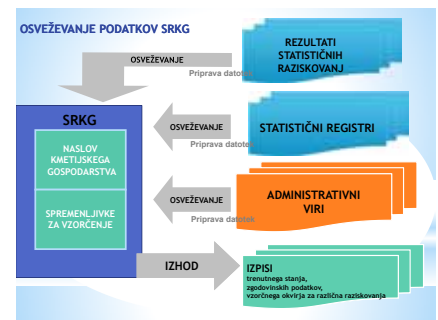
OSVEŽEVANJE PODATKOV SRKG

OSVEŽEVANJE
Priprava datotek

REZULTATI STATISTIČNIH RAZISKOVANJ

SRKG

NASLOV KMETIJSKEGA GOSPODARSTVA

SPREMENLJIVKE ZA VZORČENJE

OSVEŽEVANJE
Priprava datotek

STATISTIČNI REGISTRI

OSVEŽEVANJE
Priprava datotek

ADMINISTRATIVNI VIRI

IZHOD

IZPISI
trenutnega stanja, zgodovinskih podatkov, vzorčnega okvirja za različna raziskovanja